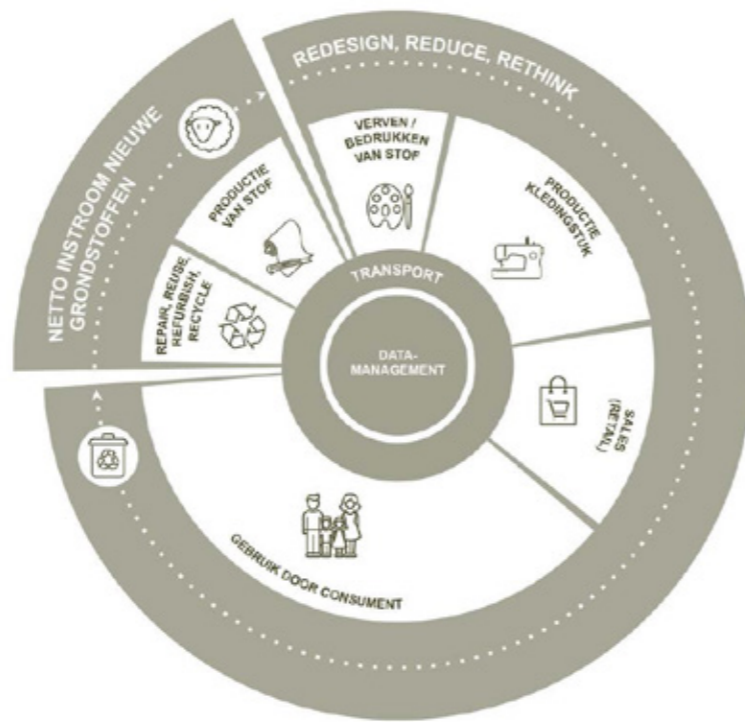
REDESIGN, REDUCE, RETHINK

NETTO INSTROOM NIEUWE GRONDSTOFFEN

VERVEN / BEDRUKKEN VAN STOF

PRODUCTIE KLEDINGSTUK

PRODUCTIE VAN STOF

REPAIR, REUSE, REFURBISH, RECYCLE

TRANSPORT

DATA-MANAGEMENT

SALES (RETAIL)

GEBRUIK DOOR CONSUMENT